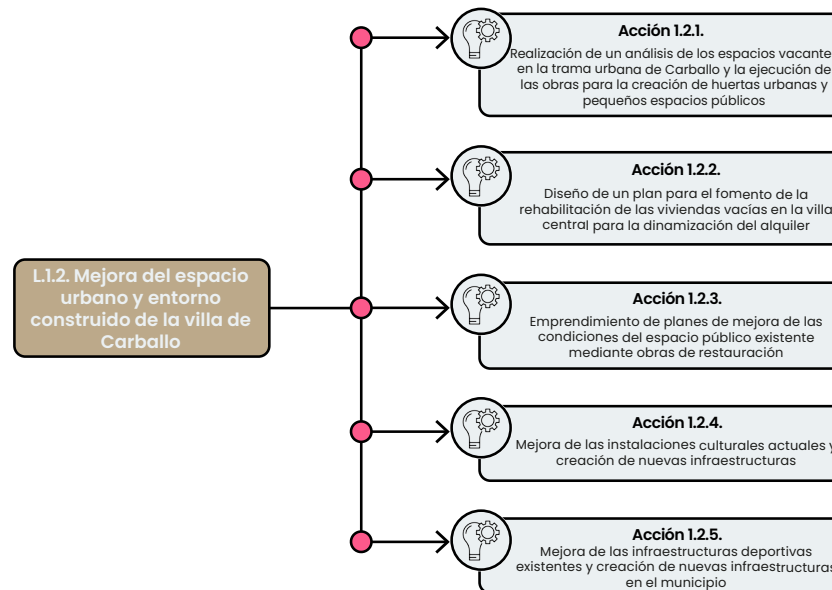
L.1.2. Mejora del espacio urbano y entorno construido de la villa de Carballo

Acción 1.2.1.
Realización de un análisis de los espacios vacantes en la trama urbana de Carballo y la ejecución de las obras para la creación de huertas urbanas y pequeños espacios públicos

Acción 1.2.2.
Diseño de un plan para el fomento de la rehabilitación de las viviendas vacías en la villa central para la dinamización del alquiler

Acción 1.2.3.
Emprendimiento de planes de mejora de las condiciones del espacio público existente mediante obras de restauración

Acción 1.2.4.
Mejora de las instalaciones culturales actuales y creación de nuevas infraestructuras

Acción 1.2.5.
Mejora de las infraestructuras deportivas existentes y creación de nuevas infraestructuras en el municipio